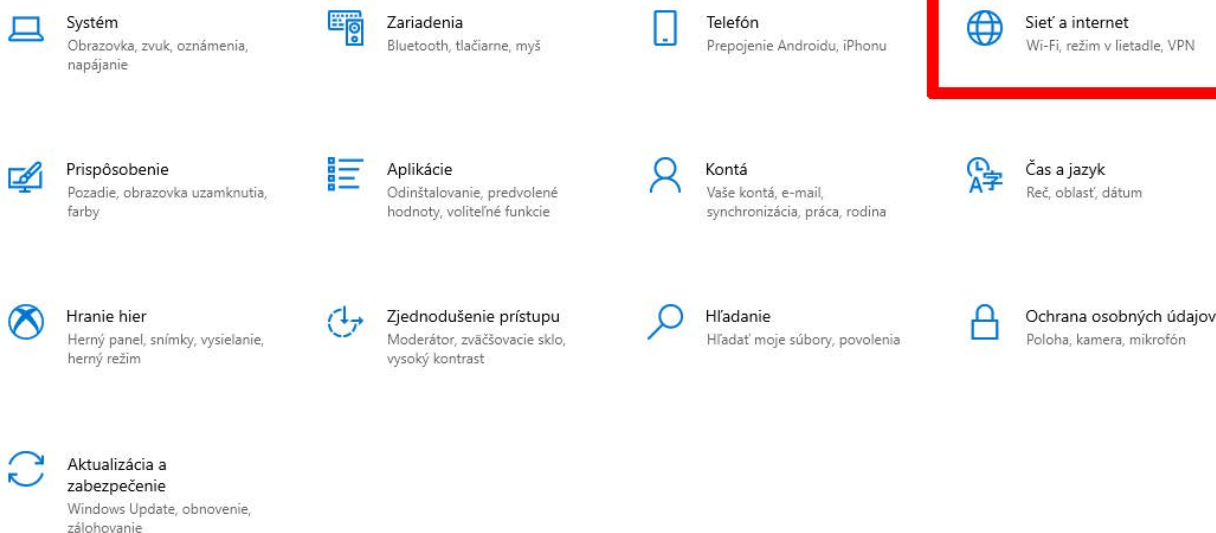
Systém
Obrazovka, zvuk, oznámenia, napájanie

Zariadenia
Bluetooth, tlačiarne, myš

Telefón
Prepojenie Androidu, iPhonu

Sieť a internet
Wi-Fi, režim v lietadle, VPN

Prispôsobenie
Pozadie, obrazovka uzamknutia, farby

Aplikácie
Odinštalovanie, predvolené hodnoty, voliteľné funkcie

Kontá
Vaše kontá, e-mail, synchronizácia, práca, rodina

Čas a jazyk
Reč, oblasť, dátum

Hranie hier
Herný panel, snímky, vysielanie, herný režim

Zjednodušenie prístupu
Moderátor, zväčšovacie sklo, vysoký kontrast

Hľadanie
Hľadať moje súbory, povolenia

Ochrana osobných údajov
Poloha, kamera, mikrofón

Aktualizácia a zabezpečenie
Windows Update, obnovenie, zálohovanie